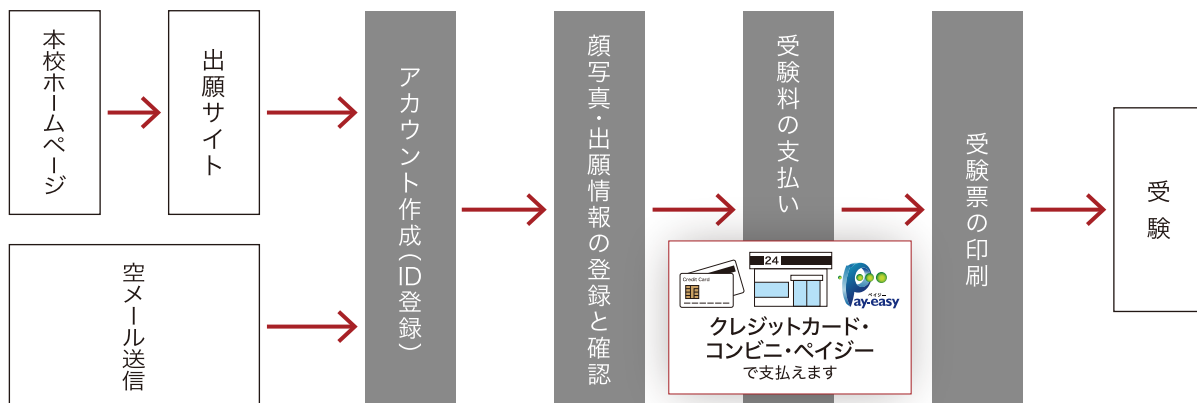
本校ホームページ

出願サイト

空メール送信

アカウント作成(ID登録)

顔写真・出願情報の登録と確認

受験料の支払い

Credit Card

24

Pay-easy
ペイジー

クレジットカード・コンビニ・ペイジーで支払えます

受験票の印刷

受験